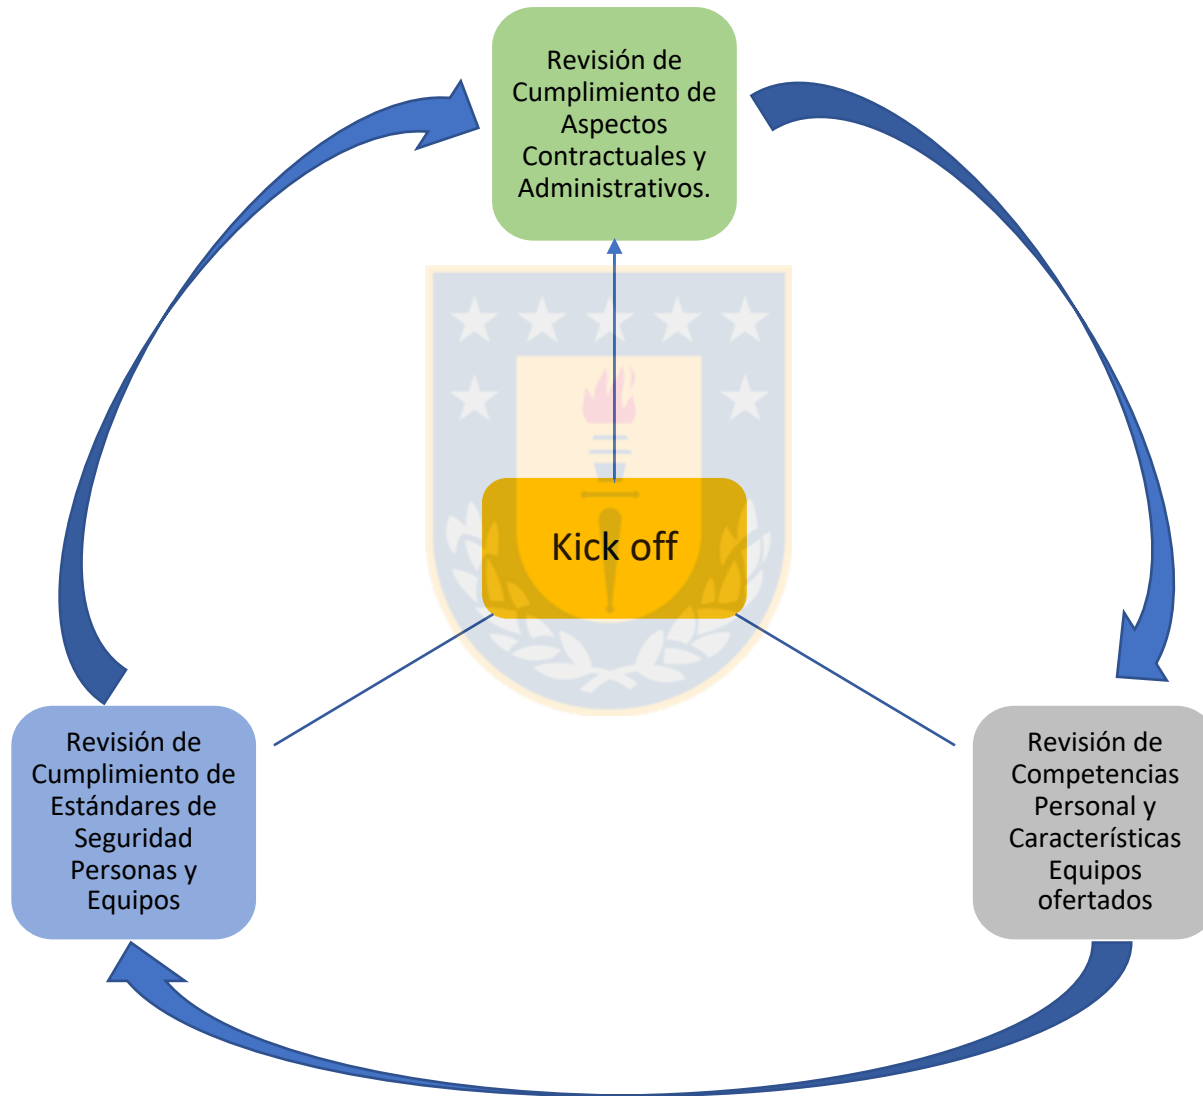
Revisión de Cumplimiento de Aspectos Contractuales y Administrativos.

Kick off

Revisión de Cumplimiento de Estándares de Seguridad Personas y Equipos

Revisión de Competencias Personal y Características Equipos ofertados